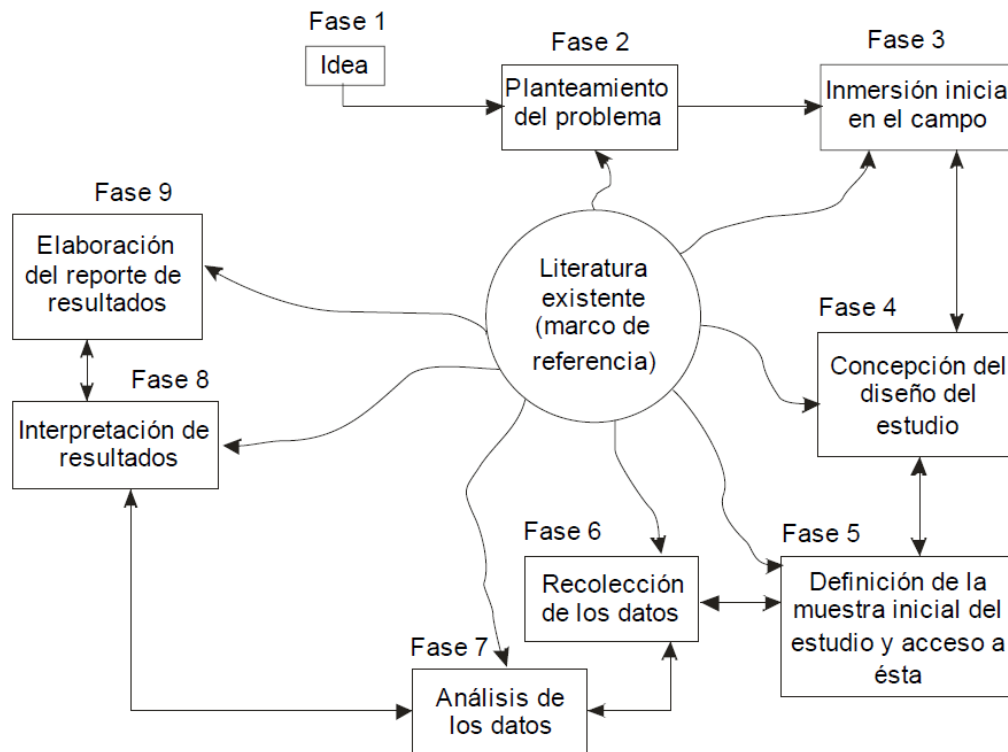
Fase 1
Idea

Fase 2
Planteamiento del problema

Fase 3
Inmersión inicia en el campo

Fase 9
Elaboración del reporte de resultados

Literatura existente (marco de referencia)

Fase 4
Concepción del diseño del estudio

Fase 8
Interpretación de resultados

Fase 6
Recolección de los datos

Fase 5
Definición de la muestra inicial del estudio y acceso a ésta

Fase 7
Análisis de los datos